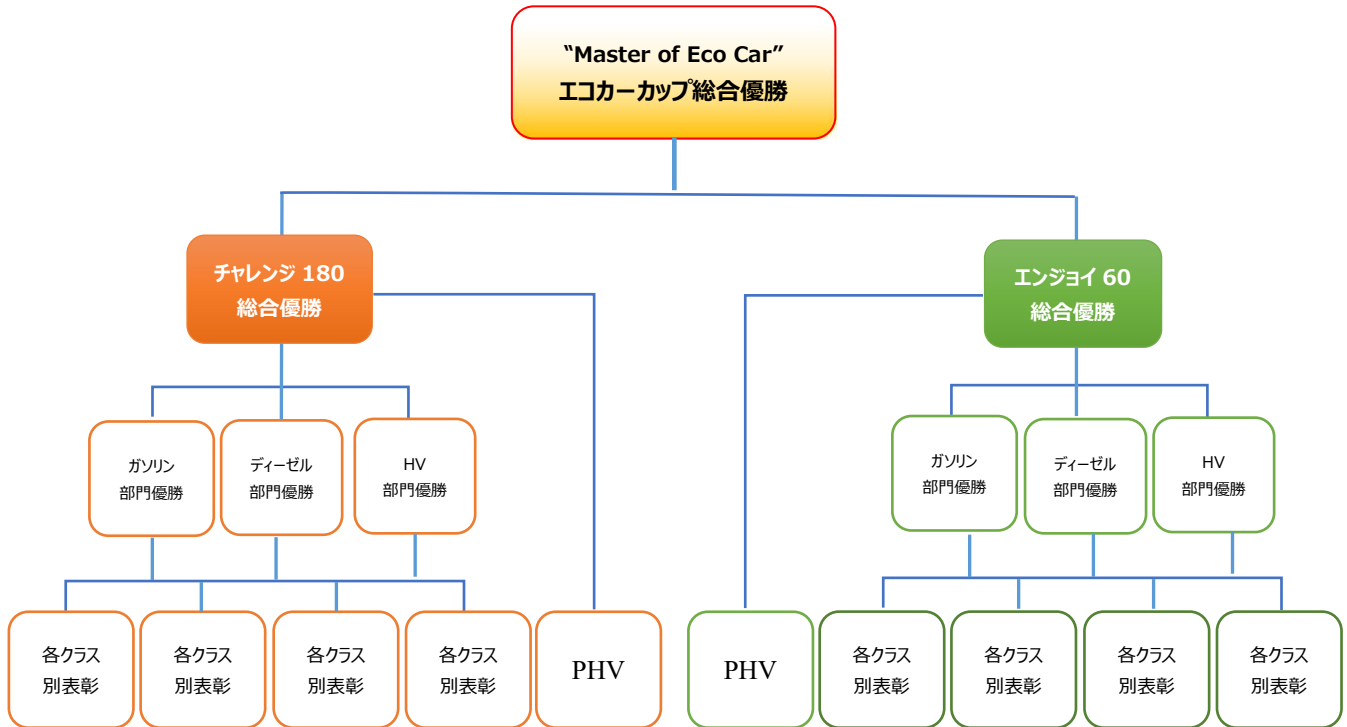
“Master of Eco Car”
エコカーカップ総合優勝

チャレンジ 180
総合優勝

エンジョイ 60
総合優勝

ガソリン
部門優勝

ディーゼル
部門優勝

HV
部門優勝

ガソリン
部門優勝

ディーゼル
部門優勝

HV
部門優勝

各クラス
別表彰

各クラス
別表彰

各クラス
別表彰

各クラス
別表彰

PHV

PHV

各クラス
別表彰

各クラス
別表彰

各クラス
別表彰

各クラス
別表彰